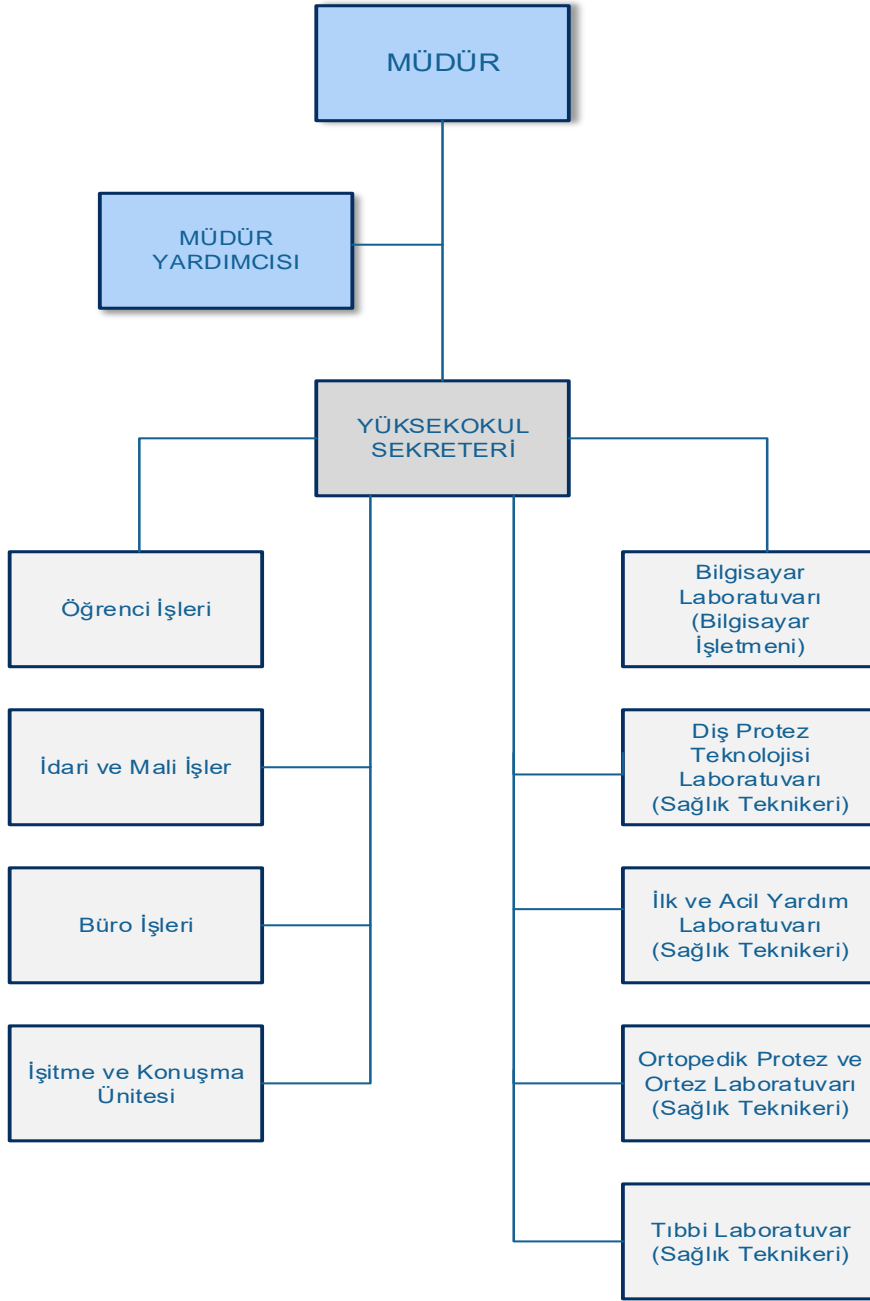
MÜDÜR

MÜDÜR YARDIMCISI

YÜKSEKOKUL SEKRETERİ

Öğrenci İşleri

İdari ve Mali İşler

Büro İşleri

İşitme ve Konuşma Ünitesi

Bilgisayar Laboratuvarı (Bilgisayar İşletmeni)

Diş Protez Teknolojisi Laboratuvarı (Sağlık Teknikeri)

İlk ve Acil Yardım Laboratuvarı (Sağlık Teknikeri)

Ortopedik Protez ve Ortez Laboratuvarı (Sağlık Teknikeri)

Tıbbi Laboratuvar (Sağlık Teknikeri)